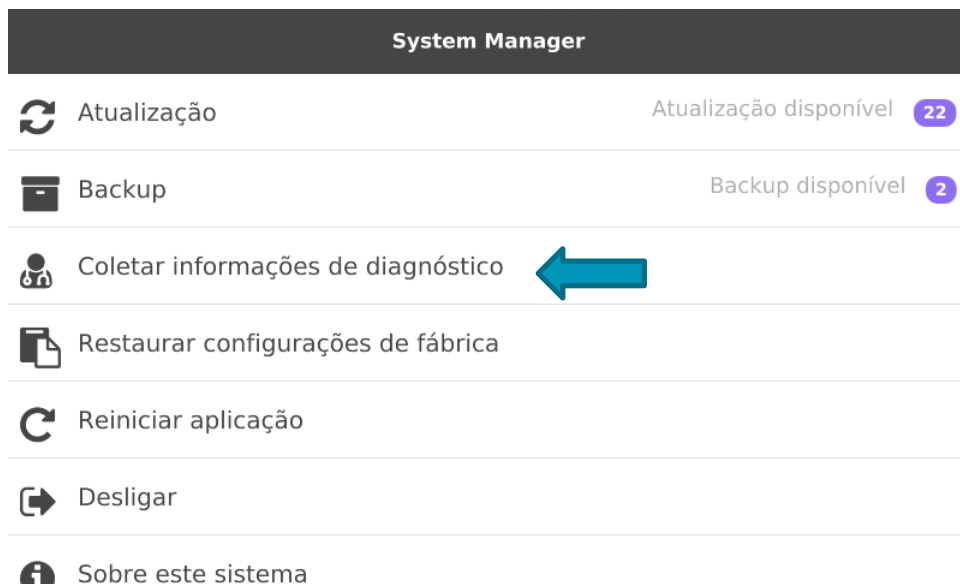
System Manager

Atualização Atualização disponível 22

Backup Backup disponível 2

Coletar informações de diagnóstico

Restaurar configurações de fábrica

Reiniciar aplicação

Desligar

Sobre este sistema